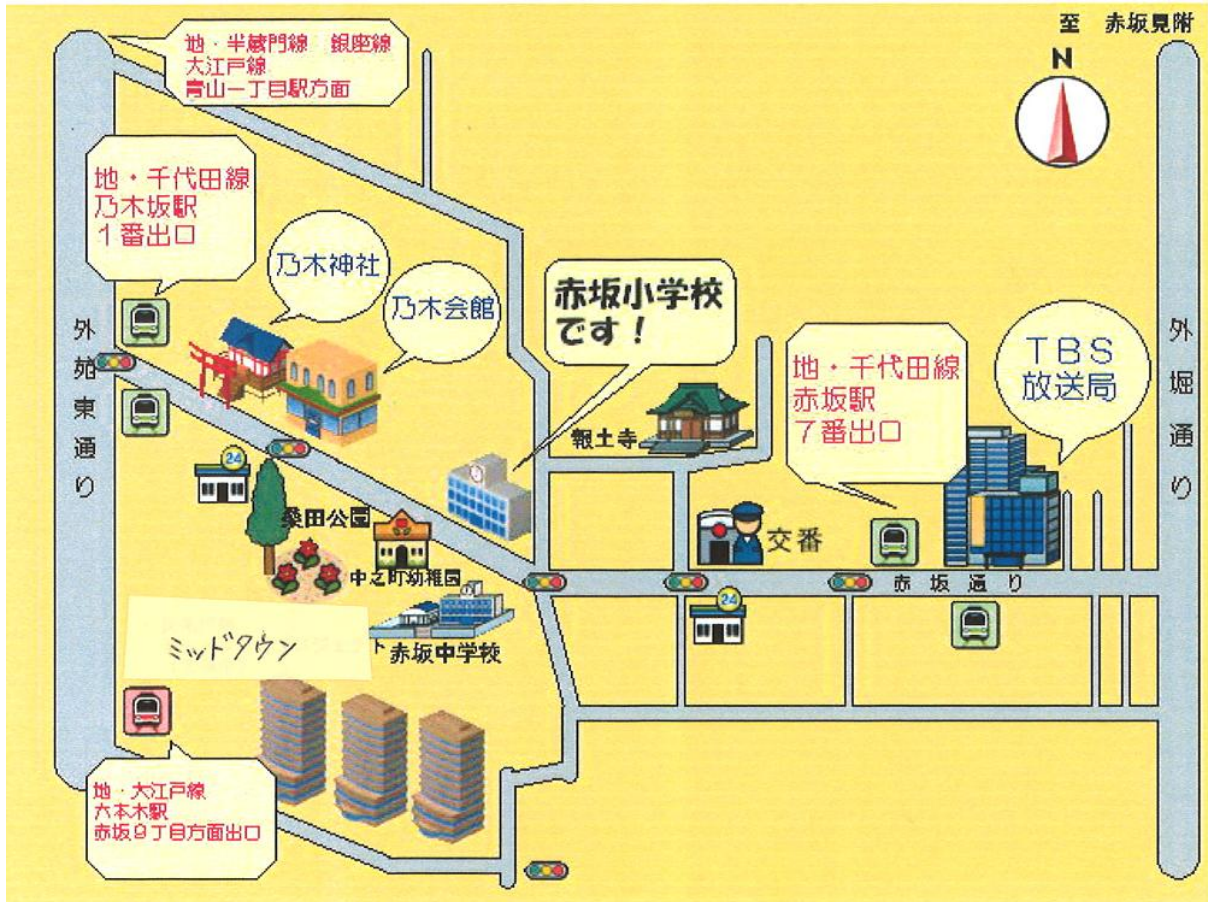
地・半蔵門線　銀座線
大江戸線
青山一丁目駅方面

至　赤坂見附

N

地・千代田線
乃木坂駅
1番出口

乃木神社

乃木会館

赤坂小学校
です！

外苑東通り

地・千代田線
赤坂駅
7番出口

TBS
放送局

外堀通り

報土寺

24

桑田公園

中之町幼稚園

交番

赤坂通り

24

ミッドタウン

赤坂中学校

地・大江戸線
六本木駅
赤坂9丁目方面出口